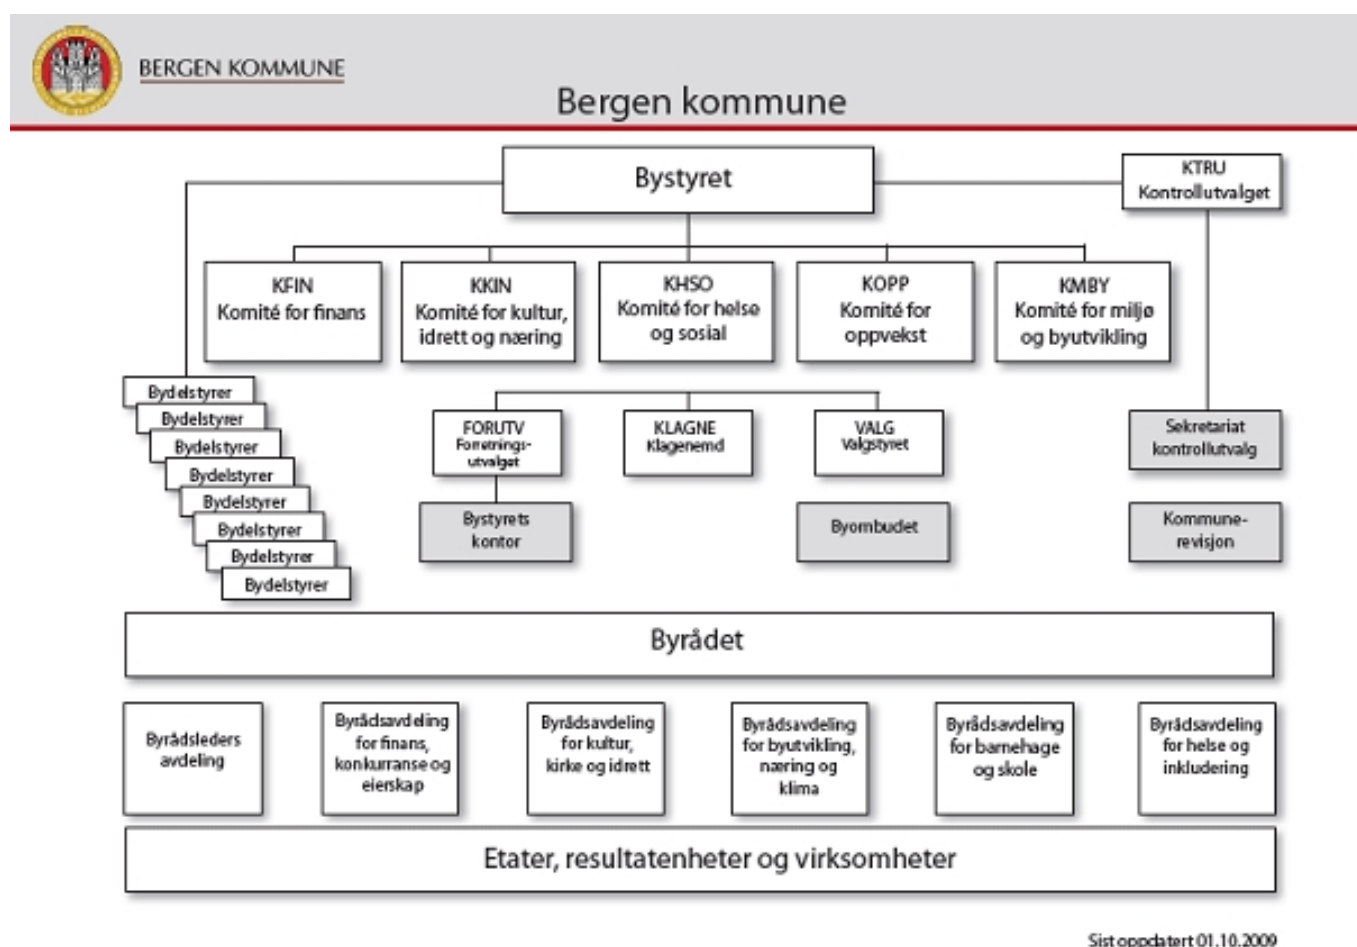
BERGEN KOMMUNE

Bergen kommune

Bystyret

KTRU
Kontrollutvalget

KFIN
Komité for finans

KKIN
Komité for kultur, idrett og næring

KHSO
Komité for helse og sosial

KOPP
Komité for oppvekst

KMBY
Komité for miljø og byutvikling

Bydelstyrer
Bydelstyrer
Bydelstyrer
Bydelstyrer
Bydelstyrer
Bydelstyrer
Bydelstyrer
Bydelstyrer

FORUTV
Forretningsutvalget

KLAGNE
Klagenemd

VALG
Valgstyret

Sekretariat kontrollutvalg

Bystyrets kontor

Byombudet

Kommunerevisjon

Byrådet

Byrådsleders avdeling

Byrådsavdeling for finans, konkurranse og eierskap

Byrådsavdeling for kultur, kirke og idrett

Byrådsavdeling for byutvikling, næring og klima

Byrådsavdeling for barnehage og skole

Byrådsavdeling for helse og inkludering

Etater, resultatenheter og virksomheter

Sist oppdatert 01.10.2009